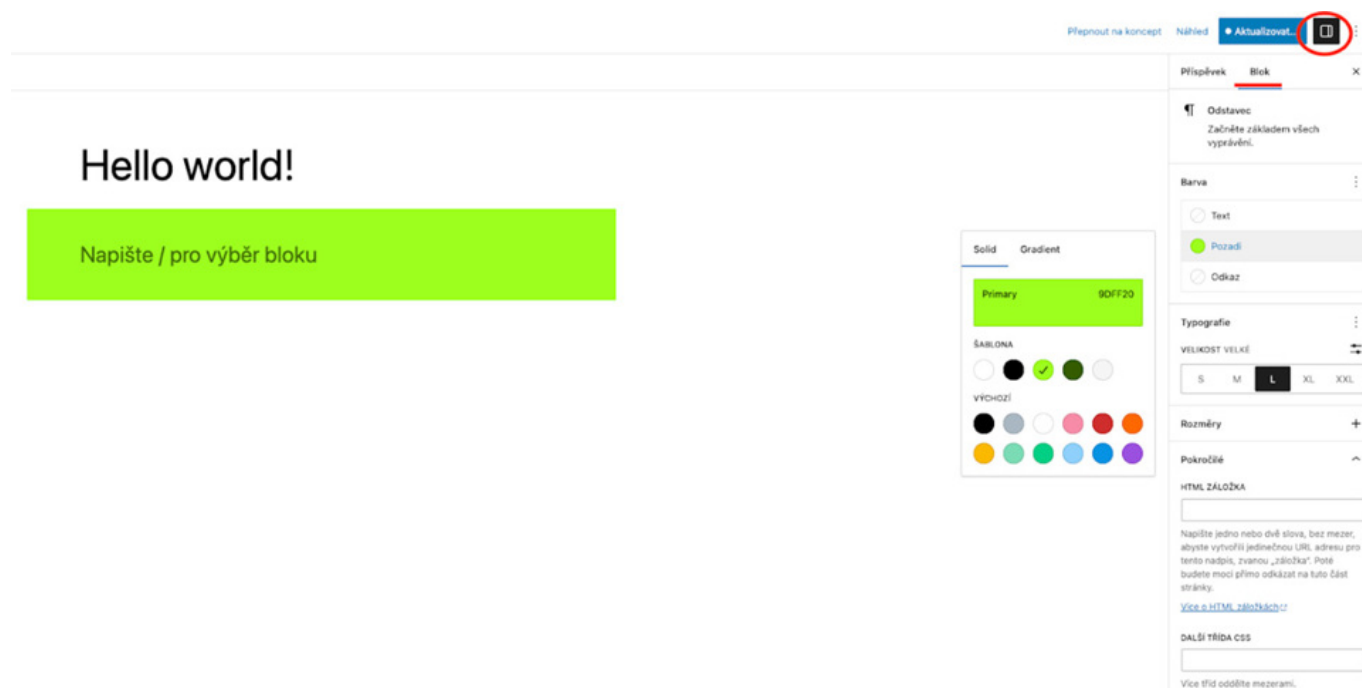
Přepnout na koncept Náhled • Aktualizovat...

Hello world!

Napište / pro výběr bloku

Solid Gradient

Primary 9DFF20

ŠABLONA

VÝCHOZÍ

Příspěvek Blok ×

¶ Odstavec
Začněte základem všech vyprávění.

Barva

Text

Pozadí

Odkaz

Typografie

VELIKOST VELKÉ

| S | M | L | XL | XXL |
|---|---|---|---|---|

Rozměry +

Pokročilé

HTML ZÁLOŽKA

Napište jedno nebo dvě slova, bez mezer, abyste vytvořili jedinečnou URL adresu pro tento nadpis, zvanou „záložka". Poté budete moci přímo odkázat na tuto část stránky.

Více o HTML záložkách

DALŠÍ TŘÍDA CSS

Více tříd oddělte mezerami.